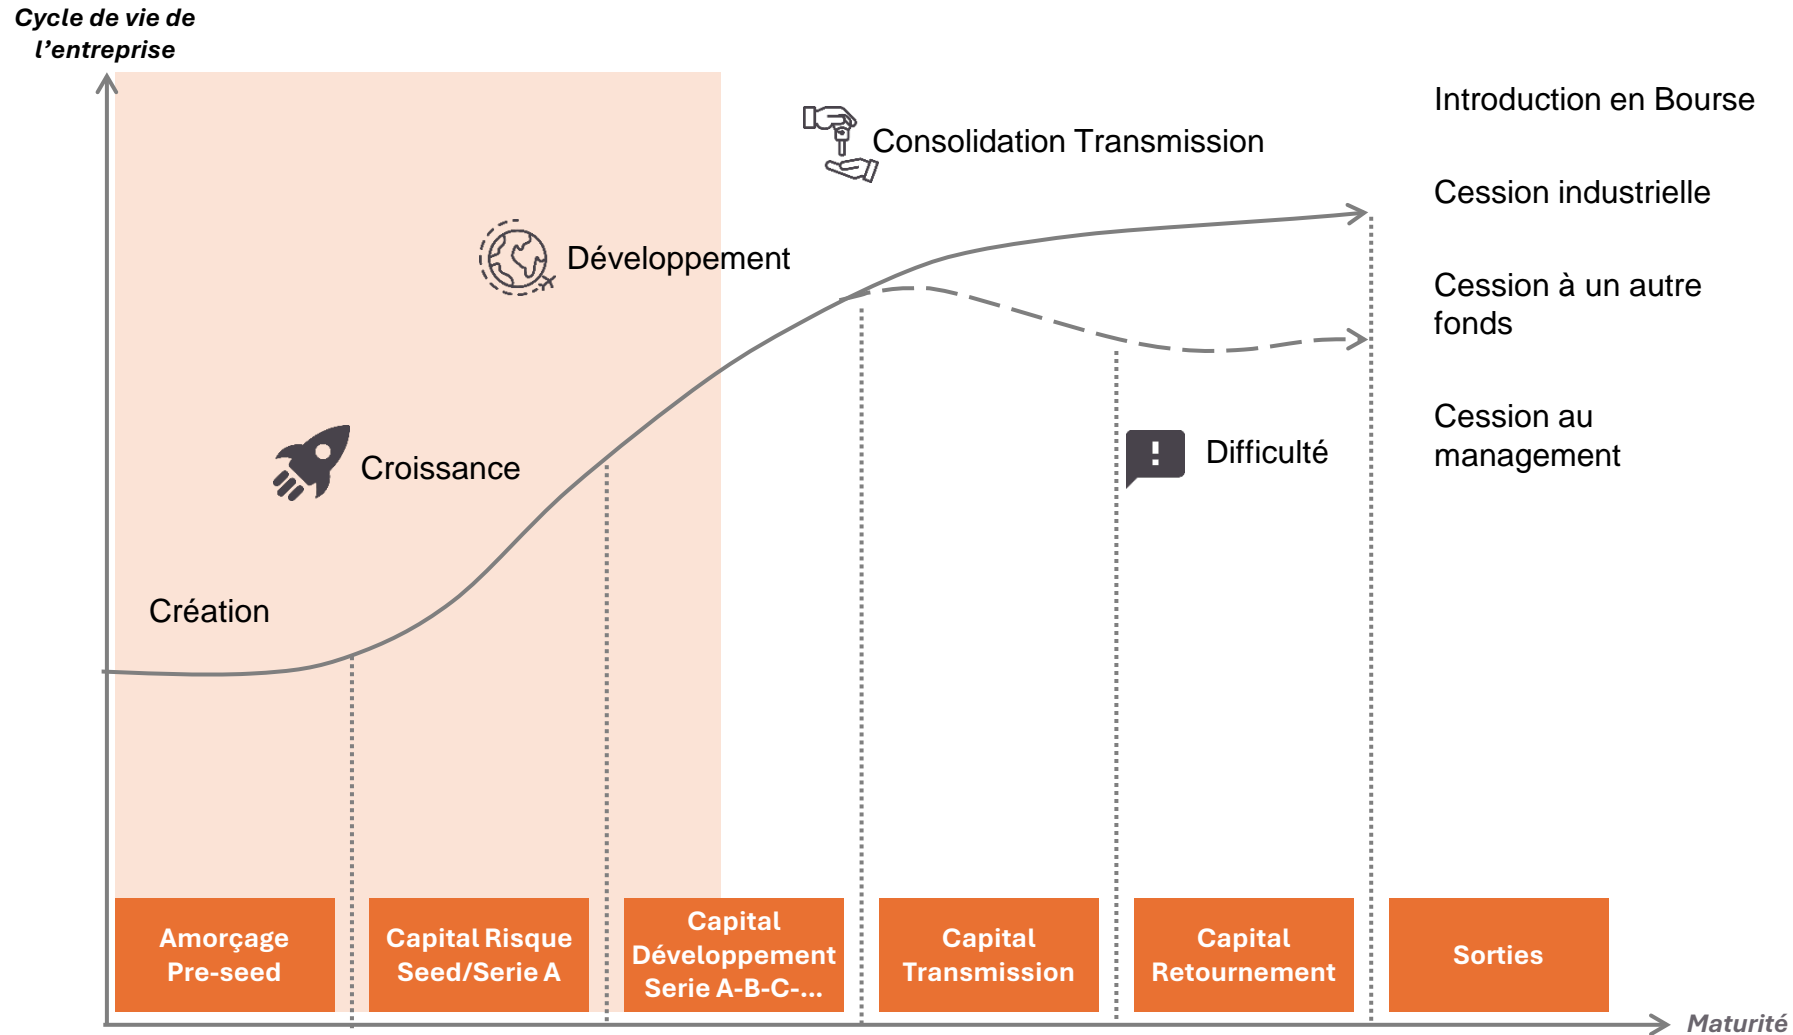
Cycle de vie de l'entreprise

Introduction en Bourse

Consolidation Transmission

Cession industrielle

Développement

Cession à un autre fonds

Cession au management

Difficulté

Croissance

Création

Amorçage Pre-seed

Capital Risque Seed/Serie A

Capital Développement Serie A-B-C-...

Capital Transmission

Capital Retournement

Sorties

Maturité